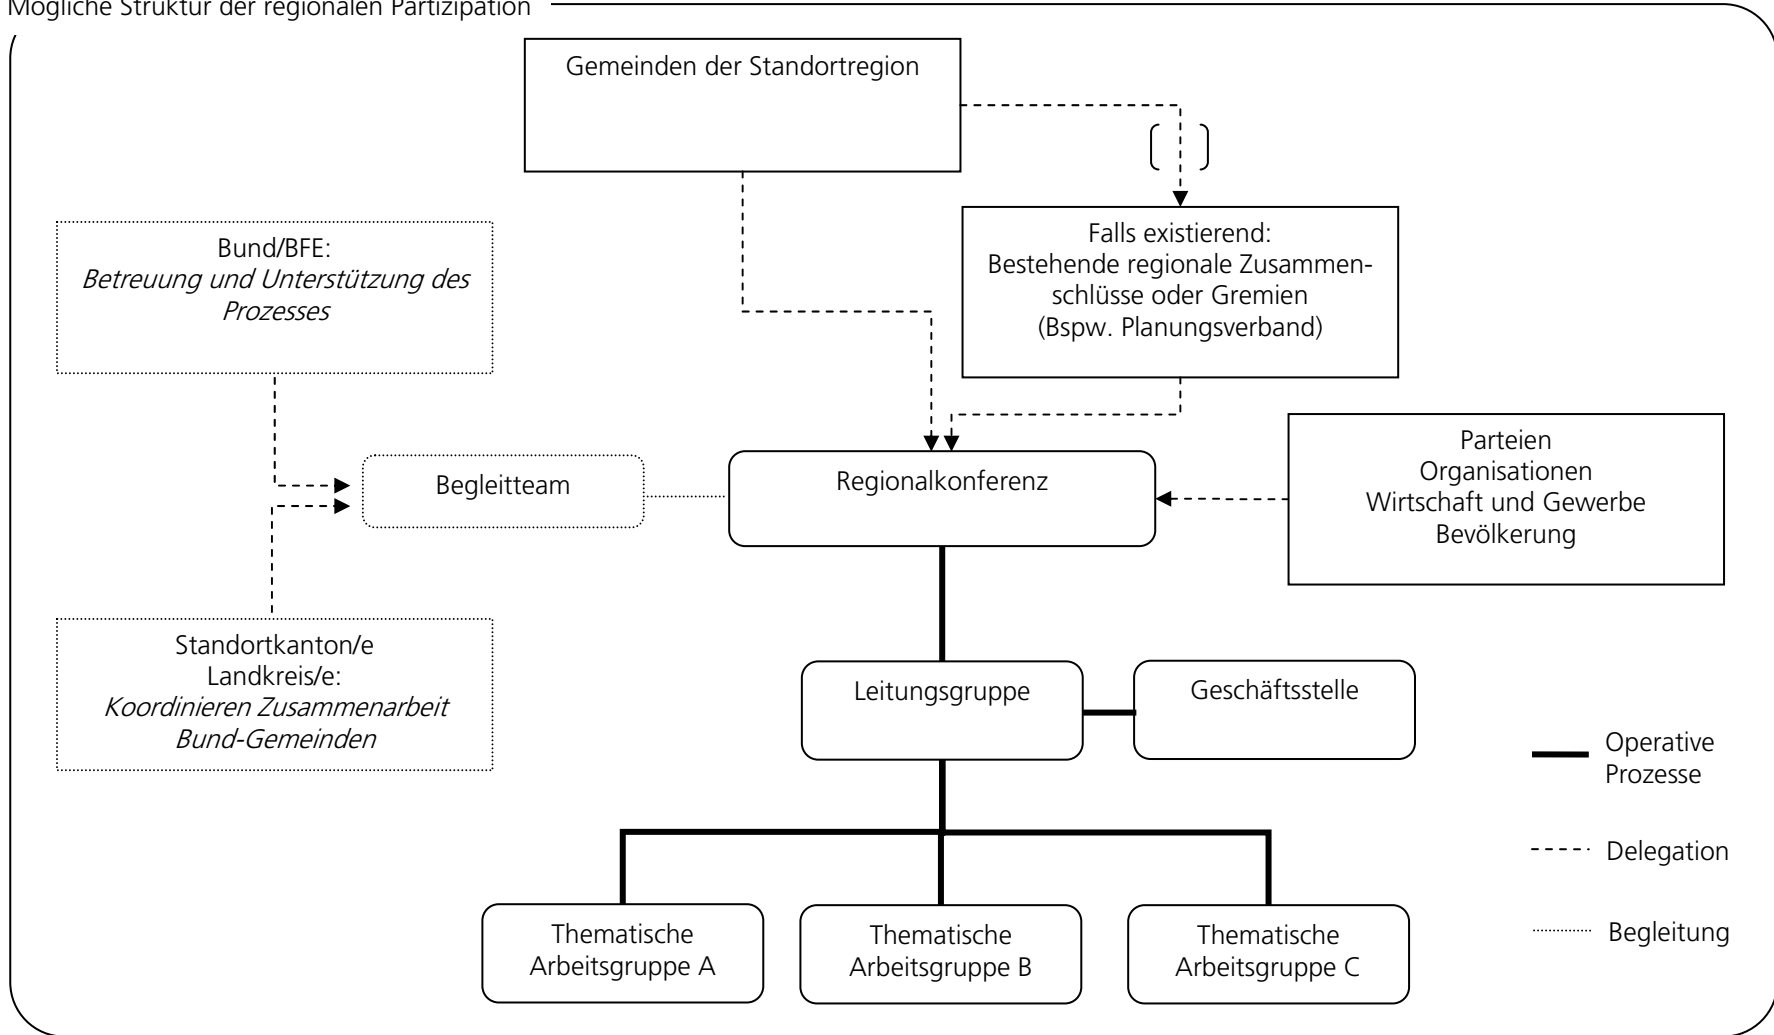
Mögliche Struktur der regionalen Partizipation

Gemeinden der Standortregion

Bund/BFE:
*Betreuung und Unterstützung des Prozesses*

Falls existierend:
Bestehende regionale Zusammenschlüsse oder Gremien
(Bspw. Planungsverband)

Begleitteam

Regionalkonferenz

Parteien
Organisationen
Wirtschaft und Gewerbe
Bevölkerung

Standortkanton/e
Landkreis/e:
*Koordinieren Zusammenarbeit Bund-Gemeinden*

Leitungsgruppe

Geschäftsstelle

Operative Prozesse

Delegation

Begleitung

Thematische Arbeitsgruppe A

Thematische Arbeitsgruppe B

Thematische Arbeitsgruppe C